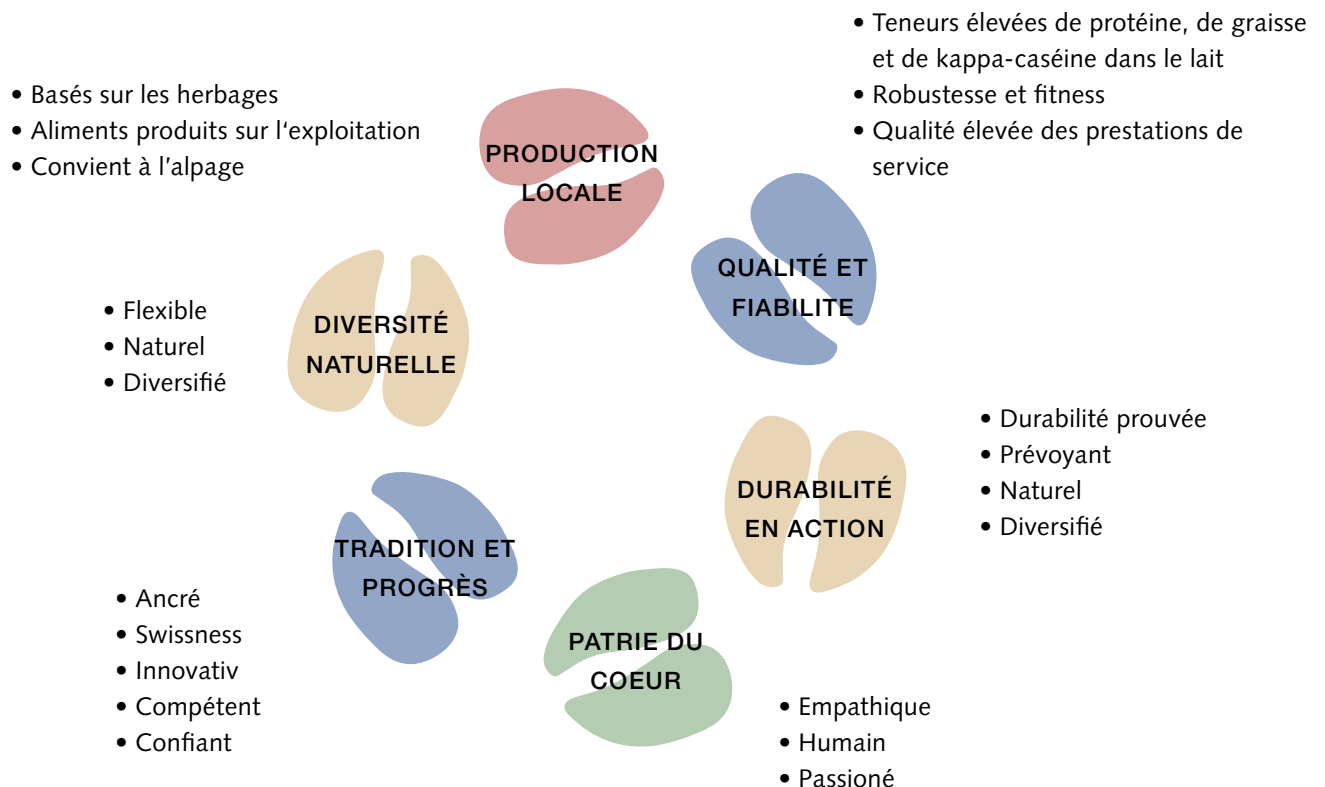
• Teneurs élevées de protéine, de graisse et de kappa-caséine dans le lait
• Robustesse et fitness
• Qualité élevée des prestations de service

• Basés sur les herbages
• Aliments produits sur l'exploitation
• Convient à l'alpage

PRODUCTION LOCALE

QUALITÉ ET FIABILITE

• Flexible
• Naturel
• Diversifié

DIVERSITÉ NATURELLE

• Durabilité prouvée
• Prévoyant
• Naturel
• Diversifié

DURABILITÉ EN ACTION

TRADITION ET PROGRÈS

• Ancré
• Swissness
• Innovativ
• Compétent
• Confiant

PATRIE DU COEUR

• Empathique
• Humain
• Passioné